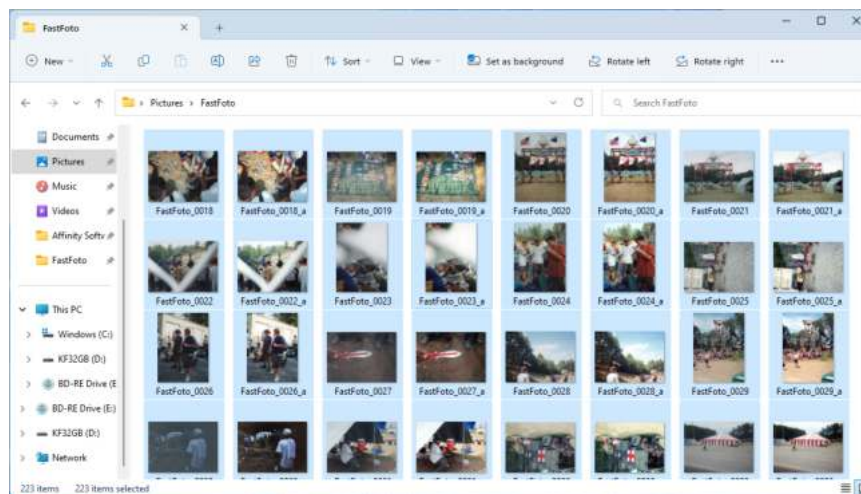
FastFoto

New

Sort

View

Set as background

Rotate left

Rotate right

...

Pictures > FastFoto

Search FastFoto

Documents

Pictures

Music

Videos

Affinity Softv

FastFoto

This PC

Windows (C:)

KF32GB (D:)

BD-RE Drive (E

BD-RE Drive (E:)

KF32GB (D:)

Network

FastFoto_0018
FastFoto_0018_a
FastFoto_0019
FastFoto_0019_a
FastFoto_0020
FastFoto_0020_a
FastFoto_0021
FastFoto_0021_a
FastFoto_0022
FastFoto_0022_a
FastFoto_0023
FastFoto_0023_a
FastFoto_0024
FastFoto_0024_a
FastFoto_0025
FastFoto_0025_a
FastFoto_0026
FastFoto_0026_a
FastFoto_0027
FastFoto_0027_a
FastFoto_0028
FastFoto_0028_a
FastFoto_0029
FastFoto_0029_a

223 items   223 items selected